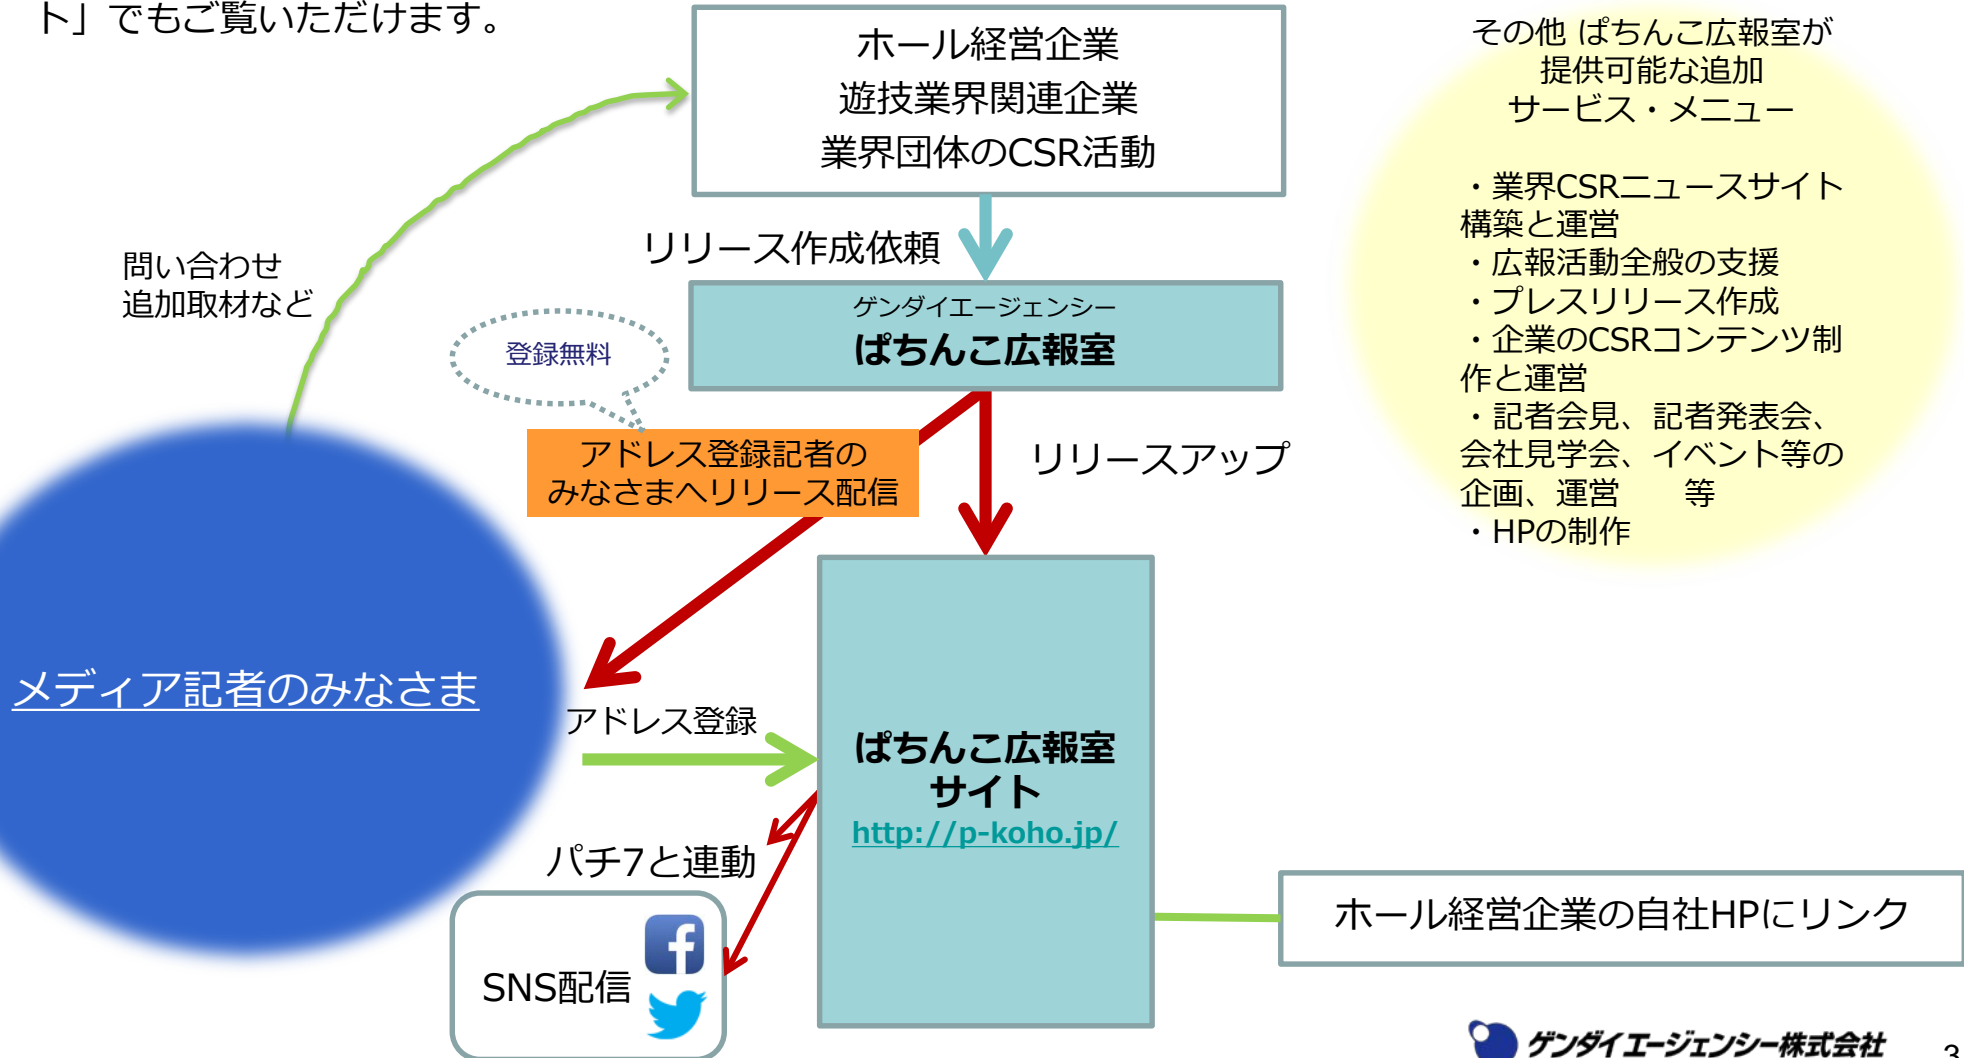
ト」でもご覧いただけます。

ホール経営企業
遊技業界関連企業
業界団体のCSR活動

その他 ぱちんこ広報室が提供可能な追加サービス・メニュー

・業界CSRニュースサイト構築と運営
・広報活動全般の支援
・プレスリリース作成
・企業のCSRコンテンツ制作と運営
・記者会見、記者発表会、会社見学会、イベント等の企画、運営　等
・HPの制作

リリース作成依頼

問い合わせ
追加取材など

ゲンダイエージェンシー
ぱちんこ広報室

登録無料

アドレス登録記者のみなさまへリリース配信

リリースアップ

メディア記者のみなさま

アドレス登録

ぱちんこ広報室サイト
http://p-koho.jp/

パチ7と連動

SNS配信

ホール経営企業の自社HPにリンク

ゲンダイエージェンシー株式会社

3